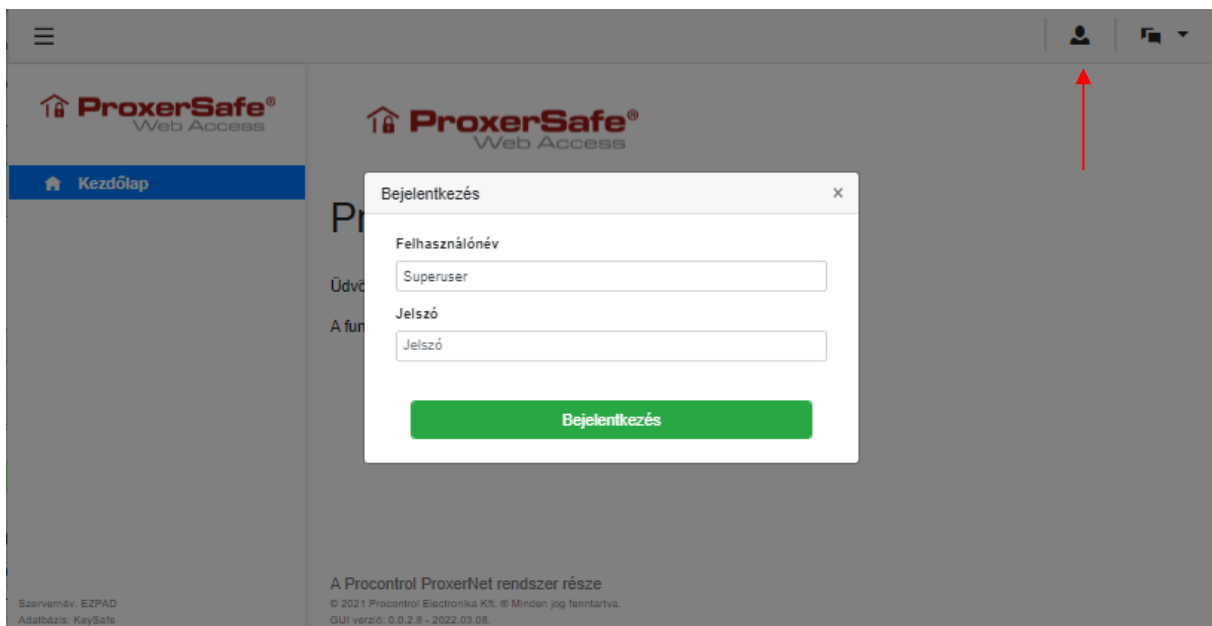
ProxerSafe®
Web Access

Kezdőlap

ProxerSafe®
Web Access

Pr

Üdvö

A fun

Bejelentkezés ×

Felhasználónév

Superuser

Jelszó

Jelszó

Bejelentkezés

A Procontrol ProxerNet rendszer része
© 2021 Procontrol Electronika Kft. ® Minden jog fenntartva.
GUI verzió: 0.0.2.8 - 2022.03.08.

Szervernév: EZPAD
Adatbázis: KeySafe